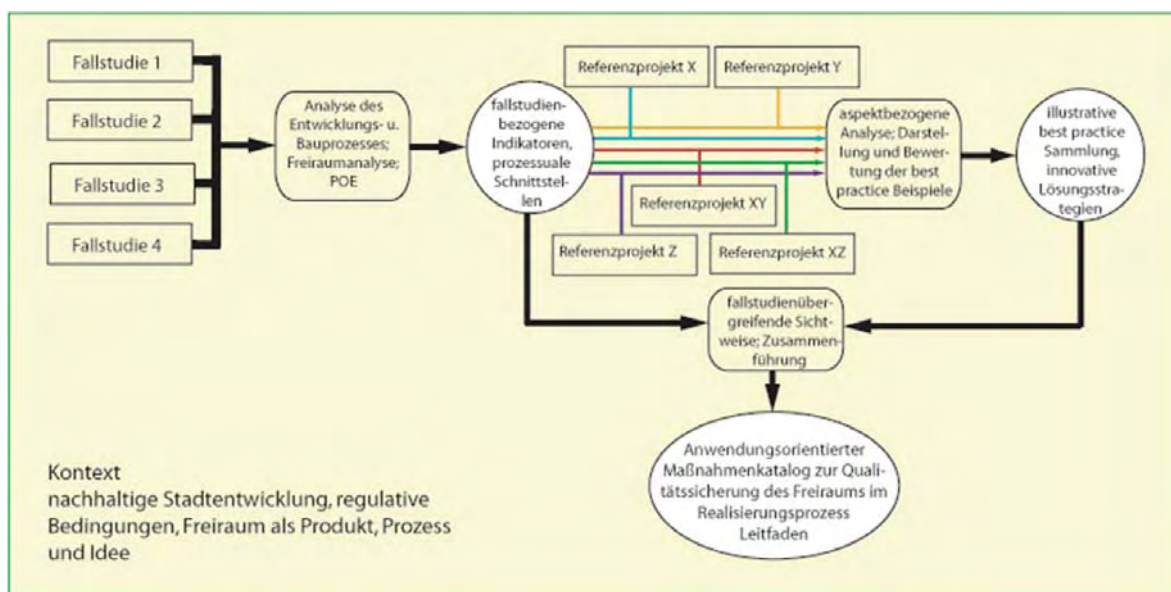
Fallstudie 1

Fallstudie 2

Fallstudie 3

Fallstudie 4

Analyse des Entwicklungs- u. Bauprozesses; Freiraumanalyse; POE

fallstudienbezogene Indikatoren, prozessuale Schnittstellen

Referenzprojekt X

Referenzprojekt Y

Referenzprojekt XY

Referenzprojekt Z

Referenzprojekt XZ

aspektbezogene Analyse; Darstellung und Bewertung der best practice Beispiele

illustrative best practice Sammlung, innovative Lösungsstrategien

fallstudienübergreifende Sichtweise; Zusammenführung

Anwendungsorientierter Maßnahmenkatalog zur Qualitätssicherung des Freiraums im Realisierungsprozess Leitfaden

Kontext
nachhaltige Stadtentwicklung, regulative Bedingungen, Freiraum als Produkt, Prozess und Idee